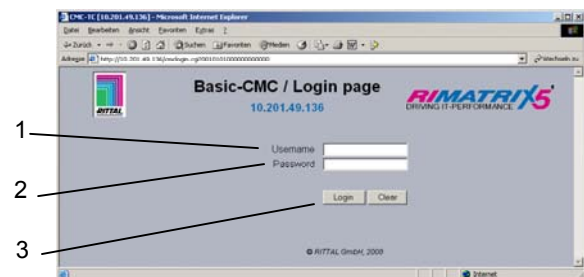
CMC-TC [10.201.49.136] - Microsoft Internet Explorer

Datei Bearbeiten Ansicht Favoriten Extras ?

Zurück Suchen Favoriten Medien

Adresse http://10.201.49.136/cmclogin.cgi?00101010000000000 Wechseln zu

Basic-CMC / Login page

10.201.49.136

RITTAL

RIMATRIX5

DRIVING IT-PERFORMANCE

1

Username

2

Password

Login Clear

3

© RITTAL GmbH, 2008

Internet